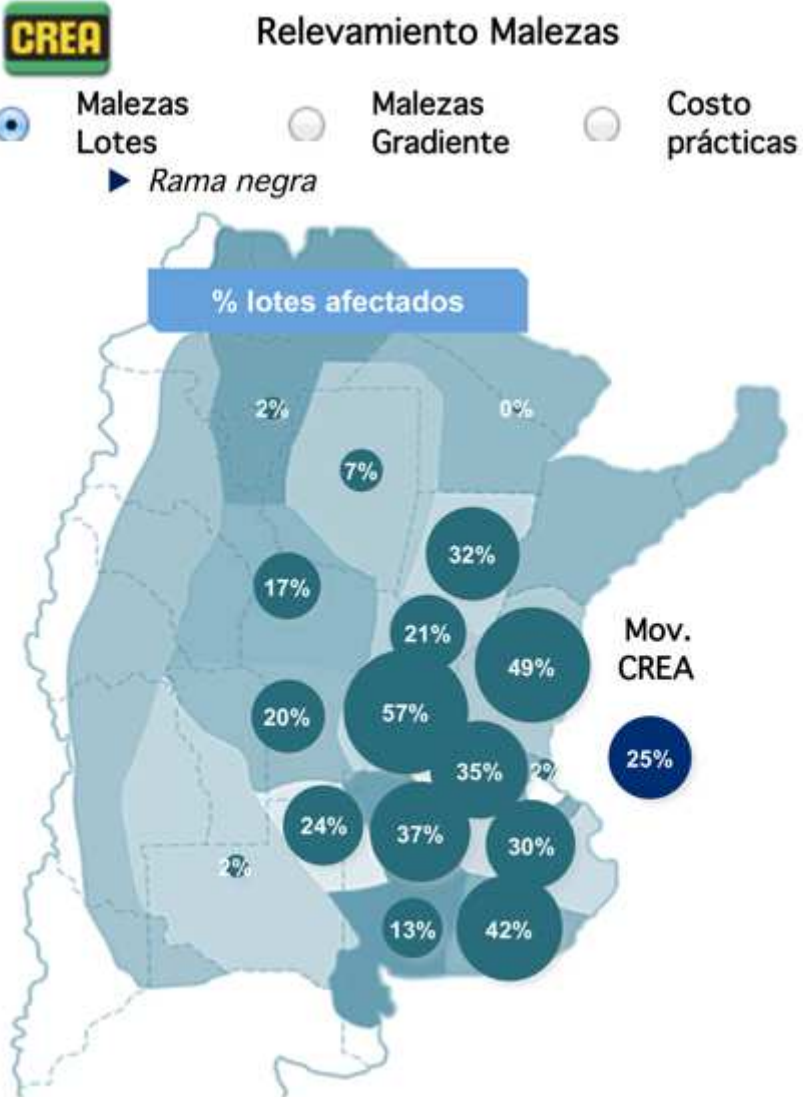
CREA

Relevamiento Malezas

Malezas Lotes

Malezas Gradiente

Costo prácticas

▶ Rama negra

% lotes afectados

2%

0%

7%

32%

17%

21%

49%

Mov. CREA

20%

57%

35%

2%

25%

24%

37%

30%

2%

13%

42%